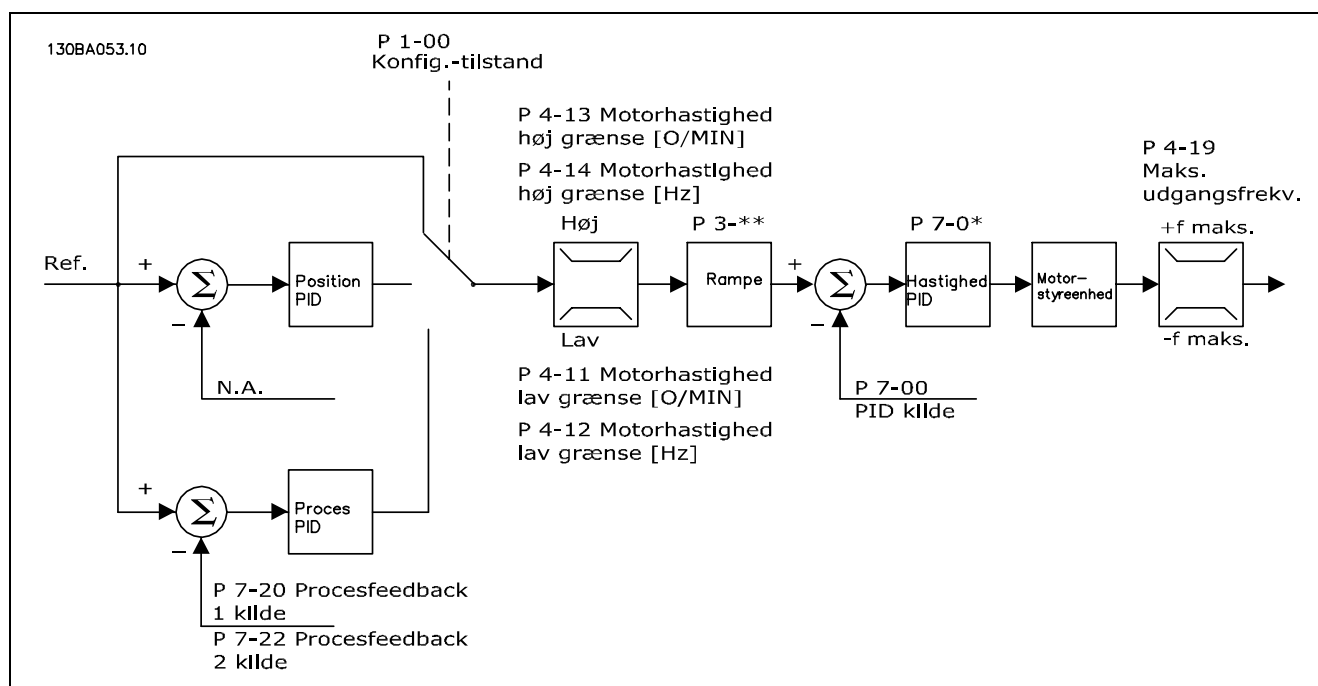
130BA053.10

P 1-00
Konfig.-tilstand

P 4-13 Motorhastighed høj grænse [O/MIN]

P 4-14 Motorhastighed høj grænse [Hz]

P 4-19
Maks.
udgangsfrekv.

Ref.

+

$\Sigma$

Position PID

–

N.A.

Høj

Lav

P 3-**

Rampe

+

$\Sigma$

–

P 7-0*

Hastighed PID

Motor-styreenhed

+f maks.

-f maks.

P 4-11 Motorhastighed lav grænse [O/MIN]

P 4-12 Motorhastighed lav grænse [Hz]

P 7-00
PID kilde

+

$\Sigma$

–

Proces PID

P 7-20 Procesfeedback 1 kilde

P 7-22 Procesfeedback 2 kilde